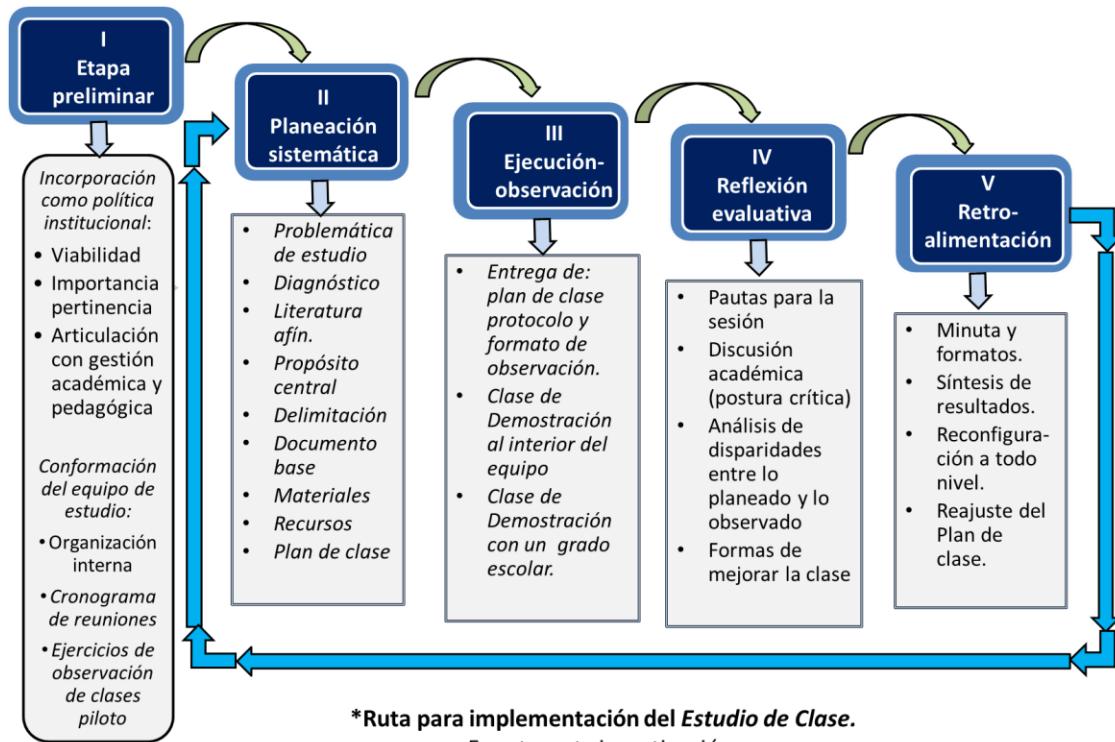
I
Etapa preliminar

Incorporación como política institucional:
• Viabilidad
• Importancia pertinencia
• Articulación con gestión académica y pedagógica

Conformación del equipo de estudio:
• Organización interna
• Cronograma de reuniones
• Ejercicios de observación de clases piloto

II
Planeación sistemática

• Problemática de estudio
• Diagnóstico
• Literatura afín.
• Propósito central
• Delimitación
• Documento base
• Materiales
• Recursos
• Plan de clase

III
Ejecución-observación

• Entrega de: plan de clase protocolo y formato de observación.
• Clase de Demostración al interior del equipo
• Clase de Demostración con un grado escolar.

IV
Reflexión evaluativa

• Pautas para la sesión
• Discusión académica (postura crítica)
• Análisis de disparidades entre lo planeado y lo observado
• Formas de mejorar la clase

V
Retro-alimentación

• Minuta y formatos.
• Síntesis de resultados.
• Reconfiguración a todo nivel.
• Reajuste del Plan de clase.

*Ruta para implementación del Estudio de Clase.
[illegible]